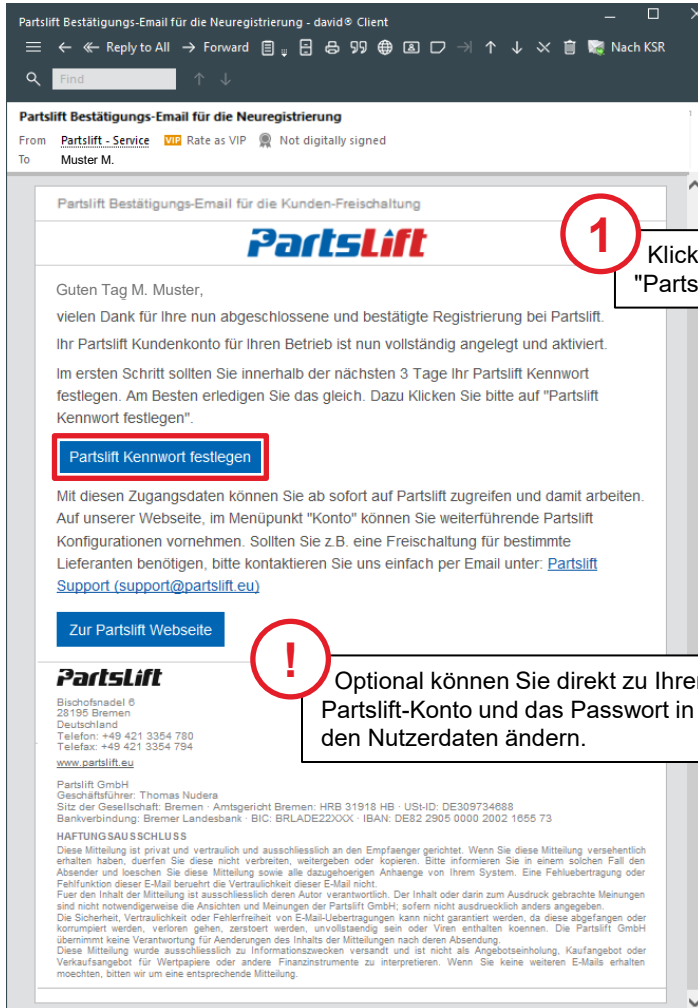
Partslift Bestätigungs-Email für die Neuregistrierung - david® Client

Reply to All   Forward   Nach KSR

Find

Partslift Bestätigungs-Email für die Neuregistrierung

From Partslift - Service   VIP Rate as VIP   Not digitally signed
To Muster M.

Partslift Bestätigungs-Email für die Kunden-Freischaltung

PartsLift

1

Klick
"Parts

Guten Tag M. Muster,

vielen Dank für Ihre nun abgeschlossene und bestätigte Registrierung bei Partslift.

Ihr Partslift Kundenkonto für Ihren Betrieb ist nun vollständig angelegt und aktiviert.

Im ersten Schritt sollten Sie innerhalb der nächsten 3 Tage Ihr Partslift Kennwort festlegen. Am Besten erledigen Sie das gleich. Dazu Klicken Sie bitte auf "Partslift Kennwort festlegen".

Partslift Kennwort festlegen

Mit diesen Zugangsdaten können Sie ab sofort auf Partslift zugreifen und damit arbeiten. Auf unserer Webseite, im Menüpunkt "Konto" können Sie weiterführende Partslift Konfigurationen vornehmen. Sollten Sie z.B. eine Freischaltung für bestimmte Lieferanten benötigen, bitte kontaktieren Sie uns einfach per Email unter: Partslift Support (support@partslift.eu)

Zur Partslift Webseite

!

Optional können Sie direkt zu Ihre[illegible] Partslift-Konto und das Passwort in den Nutzerdaten ändern.

PartsLift

Bischofsnadel 6
28195 Bremen
Deutschland
Telefon: +49 421 3354 780
Telefax: +49 421 3354 794

www.partslift.eu

Partslift GmbH
Geschäftsführer: Thomas Nudera
Sitz der Gesellschaft: Bremen · Amtsgericht Bremen: HRB 31918 HB · USt-ID: DE309734688
Bankverbindung: Bremer Landesbank · BIC: BRLADE22XXX · IBAN: DE82 2905 0000 2002 1655 73

HAFTUNGSAUSSCHLUSS
Diese Mitteilung ist privat und vertraulich und ausschliesslich an den Empfaenger gerichtet. Wenn Sie diese Mitteilung versehentlich erhalten haben, duerfen Sie diese nicht verbreiten, weitergeben oder kopieren. Bitte informieren Sie in einem solchen Fall den Absender und loeschen Sie diese Mitteilung sowie alle dazugehoerigen Anhaenge von Ihrem System. Eine Fehluebertragung oder Fehlfunktion dieser E-Mail beruehrt die Vertraulichkeit dieser E-Mail nicht.
Fuer den Inhalt der Mitteilung ist ausschliesslich deren Autor verantwortlich. Der Inhalt oder darin zum Ausdruck gebrachte Meinungen sind nicht notwendigerweise die Ansichten und Meinungen der Partslift GmbH; sofern nicht ausdruecklich anders angegeben.
Die Sicherheit, Vertraulichkeit oder Fehlerfreiheit von E-Mail-Uebertragungen kann nicht garantiert werden, da diese abgefangen oder korrumpiert werden, verloren gehen, zerstoert werden, unvollstaendig sein oder Viren enthalten koennen. Die Partslift GmbH übernimmt keine Verantwortung für Aenderungen des Inhalts der Mitteilungen nach deren Absendung.
Diese Mitteilung wurde ausschliesslich zu Informationszwecken versandt und ist nicht als Angebotseinholung, Kaufangebot oder Verkaufsangebot für Wertpapiere oder andere Finanzinstrumente zu interpretieren. Wenn Sie keine weiteren E-Mails erhalten moechten, bitten wir um eine entsprechende Mitteilung.